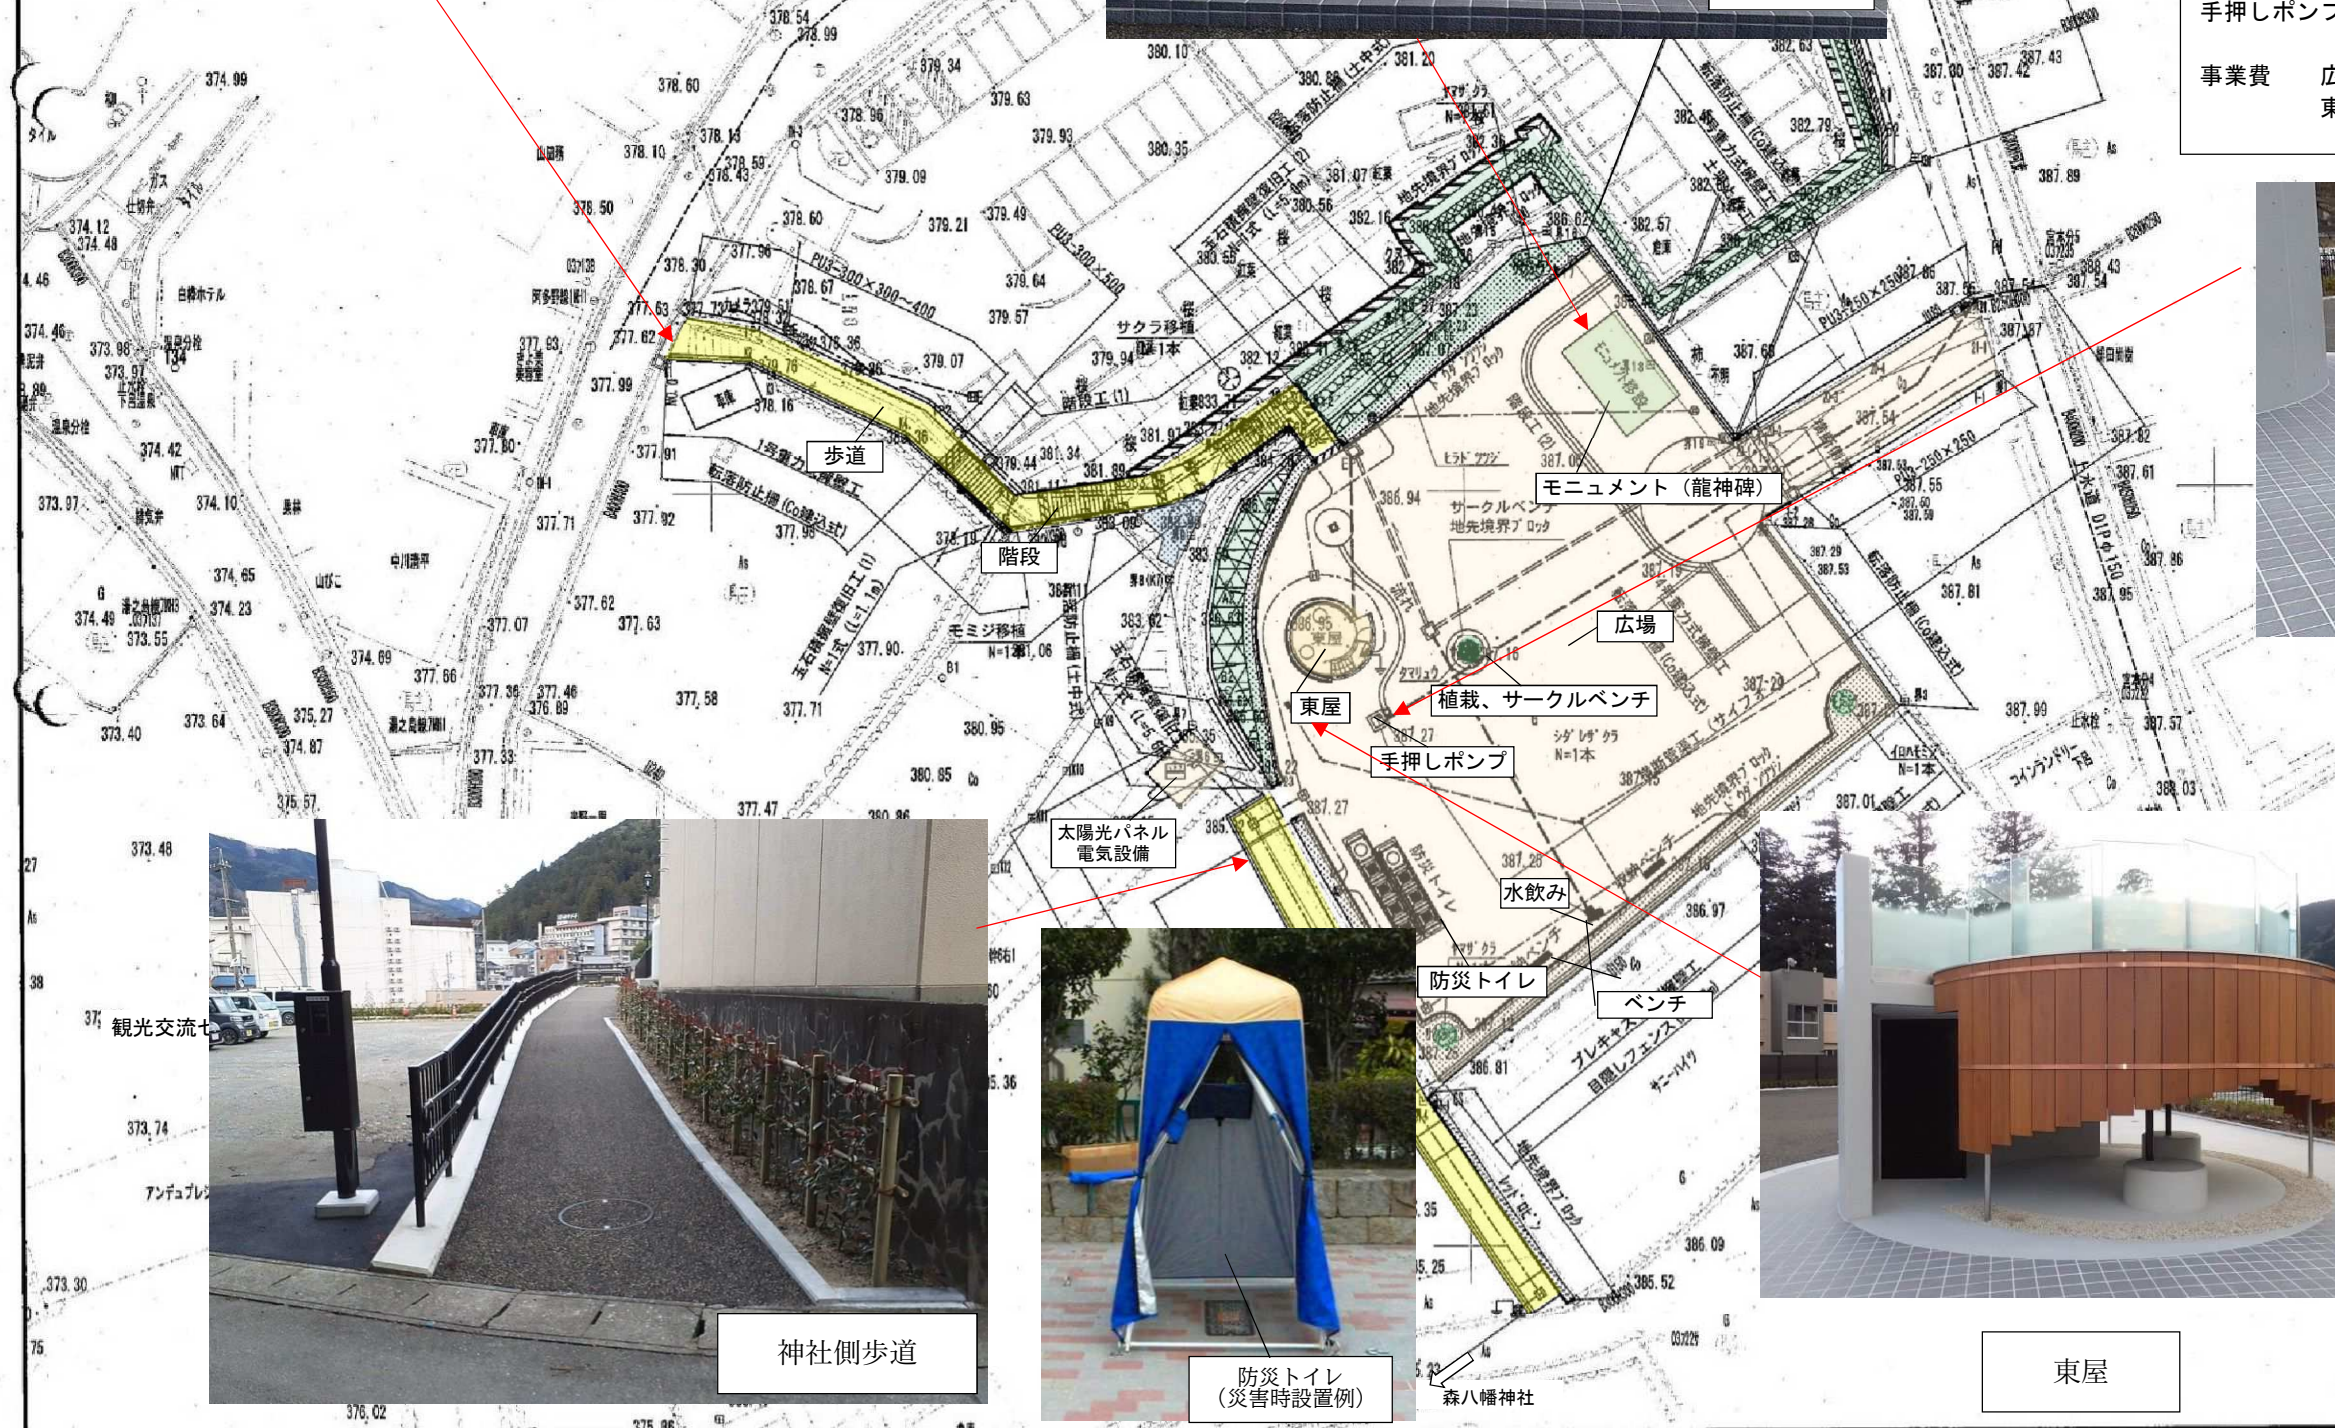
手押しポンプ

事業費　広
東

歩道

階段

モニュメント（龍神碑）

広場

植栽、サークルベンチ

東屋

手押しポンプ

太陽光パネル
電気設備

水飲み

防災トイレ

ベンチ

観光交流セ

神社側歩道

防災トイレ
（災害時設置例）

森八幡神社

東屋

サクラ移植

モミジ移植

サークルベンチ

転落防止柵(Co建込式)

1号重力式擁壁工

玉石積擁壁復旧工(1)

転落防止柵(土中式)

重力式擁壁工

防災トイレ

プレキャスト自閉しフェンス

地先境界ブロック

374.99

378.54

378.99

378.60

378.10

378.50

379.34

379.63

379.93

380.10

380.35

381.20

382.63

387.43

387.80

387.42

387.89

379.09

379.21

379.49

379.64

379.57

379.07

377.62

377.63

377.99

377.91

377.71

377.92

377.07

377.62

377.63

377.90

377.66

377.46

376.89

377.58

377.71

377.33

377.47

380.95

380.85

373.48

373.74

373.30

373.40

373.64

374.87

375.27

375.57

374.69

374.65

374.49

374.23

373.55

374.42

374.10

373.97

374.46

373.98

373.97

374.12

374.48

386.94

387.06

387.27

387.26

386.97

386.81

386.09

385.52

387.61

387.82

387.86

387.81

387.95

387.99

387.57

388.03

387.01

387.54

387.55

387.68

383.62

381.89

381.34

376.02